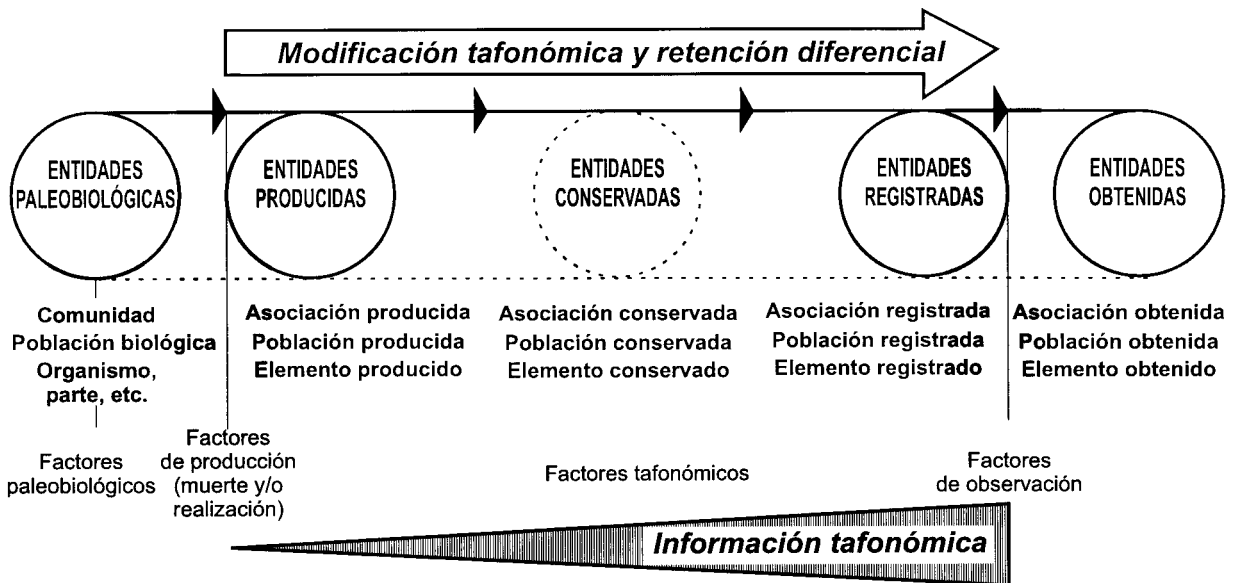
Modificación tafonómica y retención diferencial

ENTIDADES PALEOBIOLÓGICAS

ENTIDADES PRODUCIDAS

ENTIDADES CONSERVADAS

ENTIDADES REGISTRADAS

ENTIDADES OBTENIDAS

Comunidad
Población biológica
Organismo, parte, etc.

Asociación producida
Población producida
Elemento producido

Asociación conservada
Población conservada
Elemento conservado

Asociación registrada
Población registrada
Elemento registrado

Asociación obtenida
Población obtenida
Elemento obtenido

Factores paleobiológicos

Factores de producción (muerte y/o realización)

Factores tafonómicos

Factores de observación

Información tafonómica